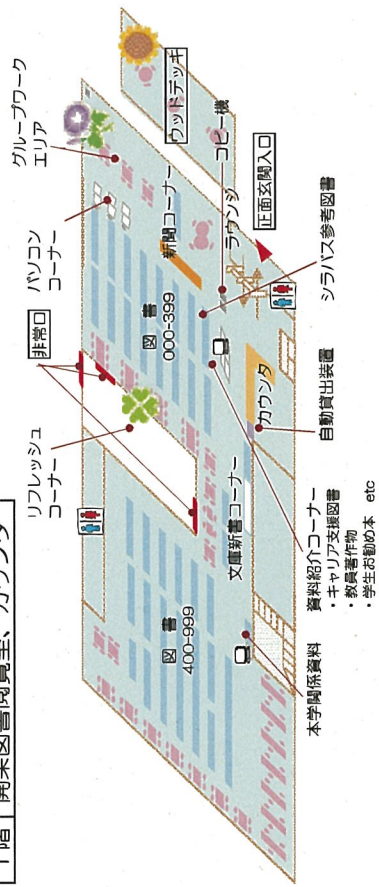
1階 開架図書閲覧室、カウンタ

グループワークエリア
ウッドデッキ
コピー機
正面玄関入口
ラウンジ
新聞コーナー
パソコンコーナー
シラバス参考図書
図書 000-399
非常口
カウンタ
自動貸出装置
リフレッシュコーナー
文庫新書コーナー
資料紹介コーナー
・キャリア支援図書
・教員著作物
・学生お勧め本 etc
図書 400-999
本学関係資料